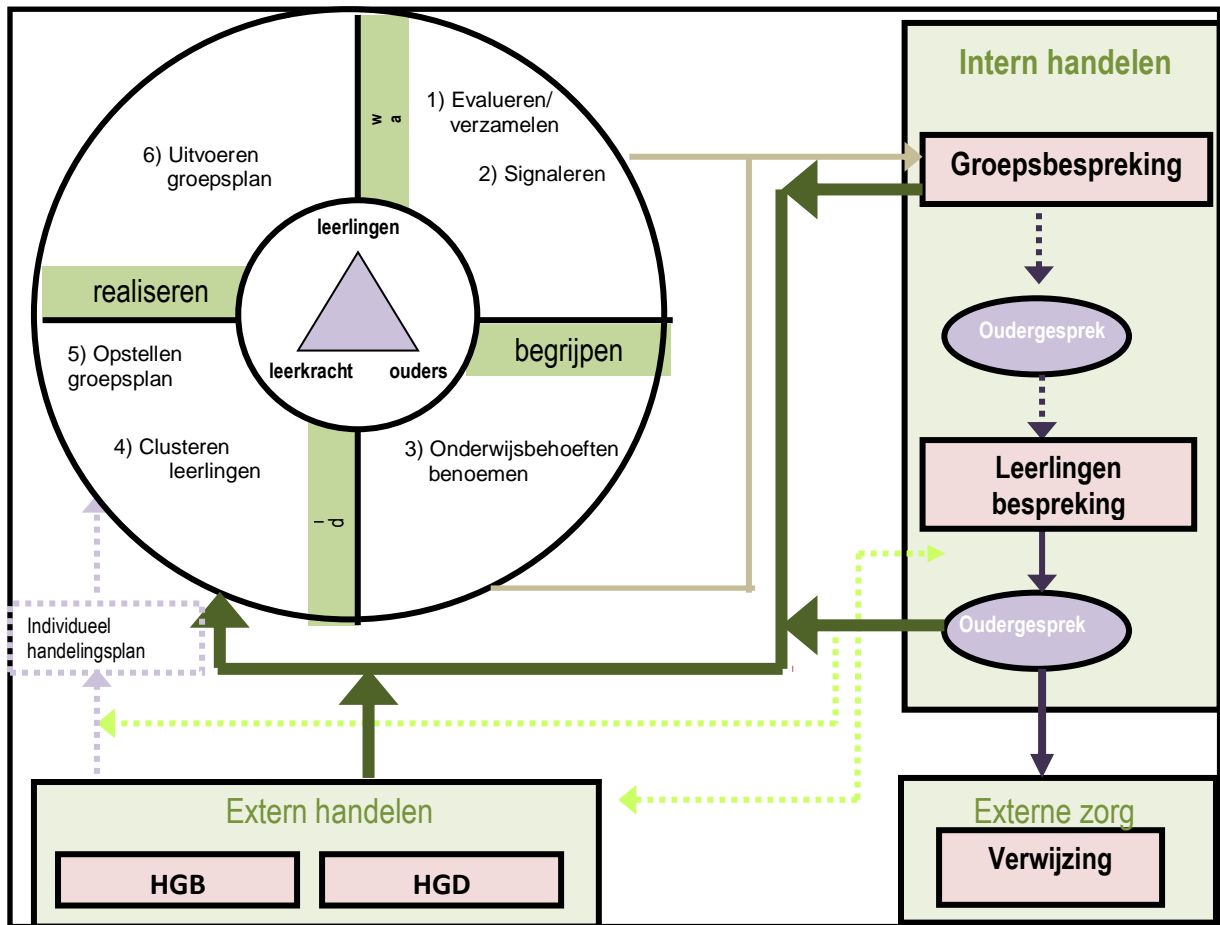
w
a

1) Evalueren/ verzamelen

2) Signaleren

6) Uitvoeren groepsplan

leerlingen

realiseren

begrijpen

leerkracht

ouders

5) Opstellen groepsplan

4) Clusteren leerlingen

3) Onderwijsbehoeften benoemen

i
d

Individueel handelingsplan

Intern handelen

Groepsbespreking

Oudergesprek

Leerlingen bespreking

Oudergesprek

Extern handelen

HGB

HGD

Externe zorg

Verwijzing